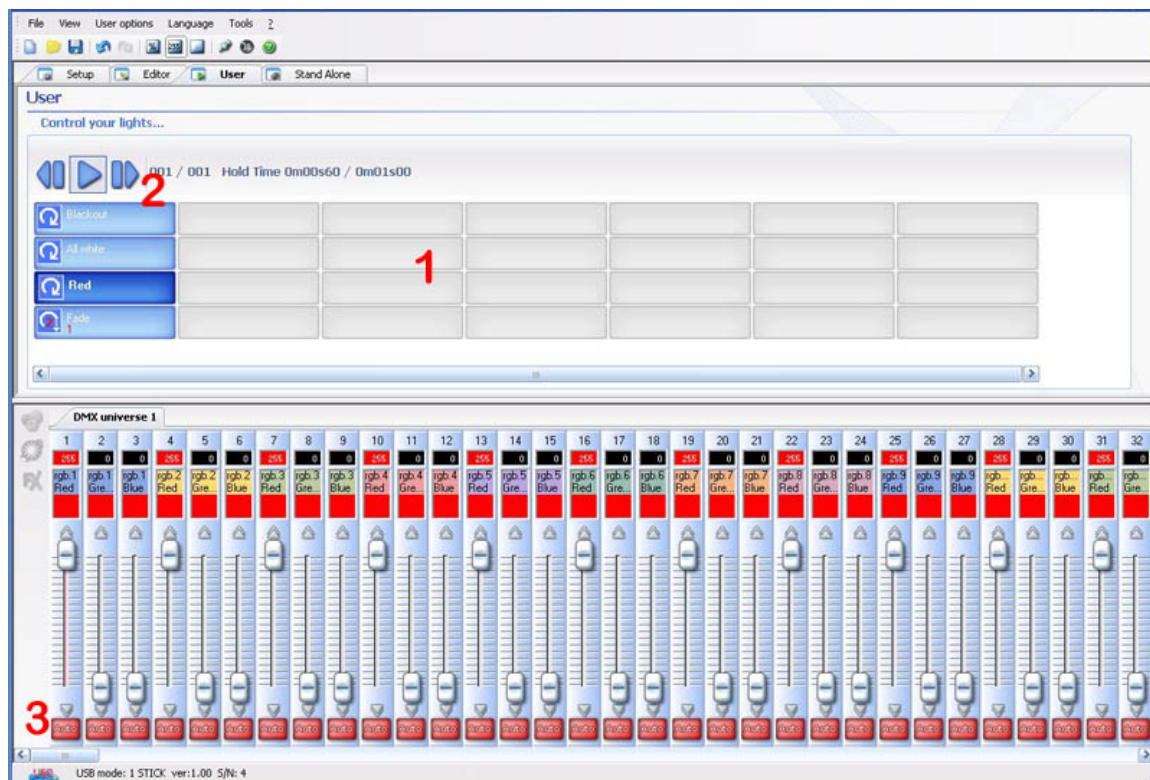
File View User options Language Tools ?

Setup Editor User Stand Alone

User

Control your lights...

001 / 001 Hold Time 0m00s60 / 0m01s00

2

Blackout

All white

Red

Fade

1

DMX universe 1

| 1 | 2 | 3 | 4 | 5 | 6 | 7 | 8 | 9 | 10 | 11 | 12 | 13 | 14 | 15 | 16 | 17 | 18 | 19 | 20 | 21 | 22 | 23 | 24 | 25 | 26 | 27 | 28 | 29 | 30 | 31 | 32 |
|---|---|---|---|---|---|---|---|---|---|---|---|---|---|---|---|---|---|---|---|---|---|---|---|---|---|---|---|---|---|---|---|
| 255 | 0 | 0 | 255 | 0 | 0 | 255 | 0 | 0 | 255 | 0 | 0 | 255 | 0 | 0 | 255 | 0 | 0 | 255 | 0 | 0 | 255 | 0 | 0 | 255 | 0 | 0 | 255 | 0 | 0 | 255 | 0 |
| rgb.1 Red | rgb.1 Gre... | rgb.1 Blue | rgb.2 Red | rgb.2 Gre... | rgb.2 Blue | rgb.3 Red | rgb.3 Gre... | rgb.3 Blue | rgb.4 Red | rgb.4 Gre... | rgb.4 Blue | rgb.5 Red | rgb.5 Gre... | rgb.5 Blue | rgb.6 Red | rgb.6 Gre... | rgb.6 Blue | rgb.7 Red | rgb.7 Gre... | rgb.7 Blue | rgb.8 Red | rgb.8 Gre... | rgb.8 Blue | rgb.9 Red | rgb.9 Gre... | rgb.9 Blue | rgb... Red | rgb... Gre... | rgb... Blue | rgb... Red | rgb... Gre... |

3

USB mode: 1 STICK ver:1.00 S/N: 4